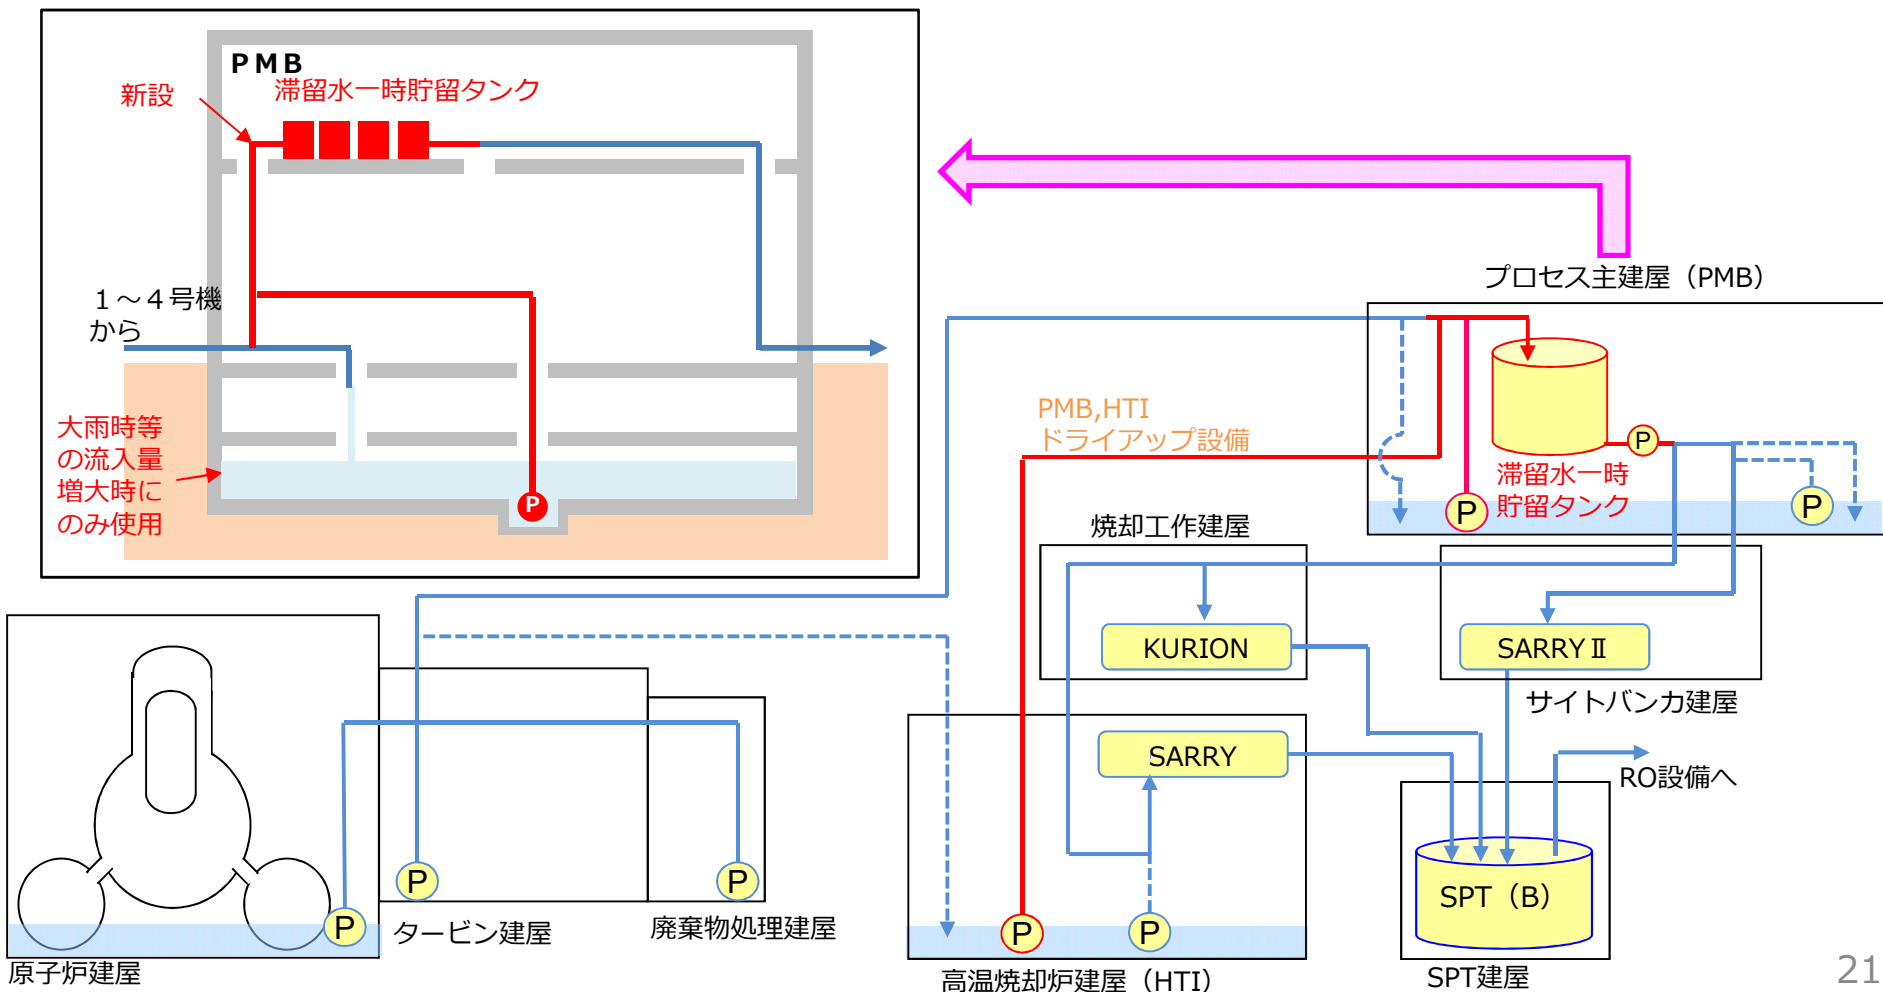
PMB
新設
滞留水一時貯留タンク
１～４号機
から
大雨時等
の流入量
増大時に
のみ使用
P
プロセス主建屋（PMB）
PMB,HTI
ドライアップ設備
P
P
滞留水一時
貯留タンク
P
P
焼却工作建屋
KURION
SARRY II
サイトバンカ建屋
SARRY
RO設備へ
SPT（B）
P
P
P
P
P
原子炉建屋
タービン建屋
廃棄物処理建屋
高温焼却炉建屋（HTI）
SPT建屋
21